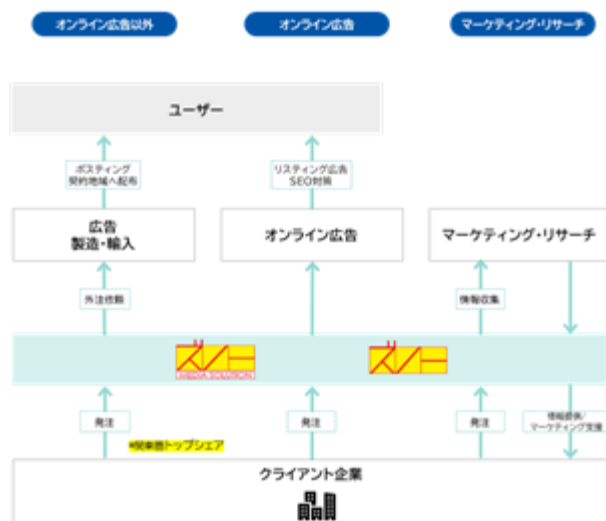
オンライン広告以外

オンライン広告

マーケティング・リサーチ

ユーザー

ポスティング
契約地域へ配布

リスティング広告
SEO対策

広告
製造・輸入

オンライン広告

マーケティング・リサーチ

外注依頼

情報収集

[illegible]

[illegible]

発注

発注

発注

情報提供/
マーケティング支援

※関東圏トップシェア

クライアント企業